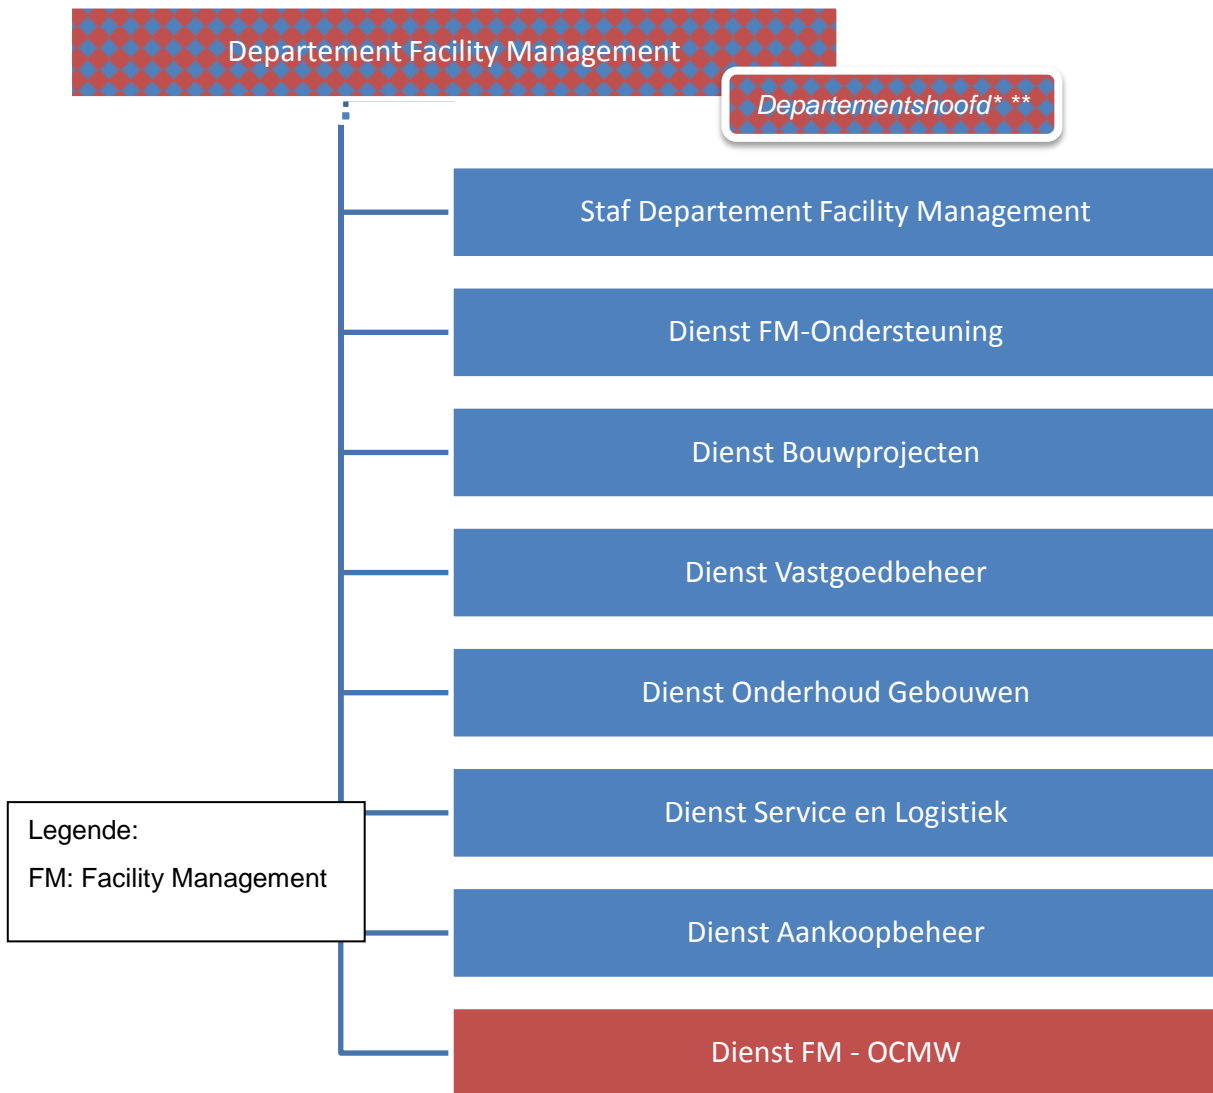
Departement Facility Management

Departementshoofd* **

Staf Departement Facility Management

Dienst FM-Ondersteuning

Dienst Bouwprojecten

Dienst Vastgoedbeheer

Dienst Onderhoud Gebouwen

Dienst Service en Logistiek

Dienst Aankoopbeheer

Dienst FM - OCMW

Legende:

FM: Facility Management